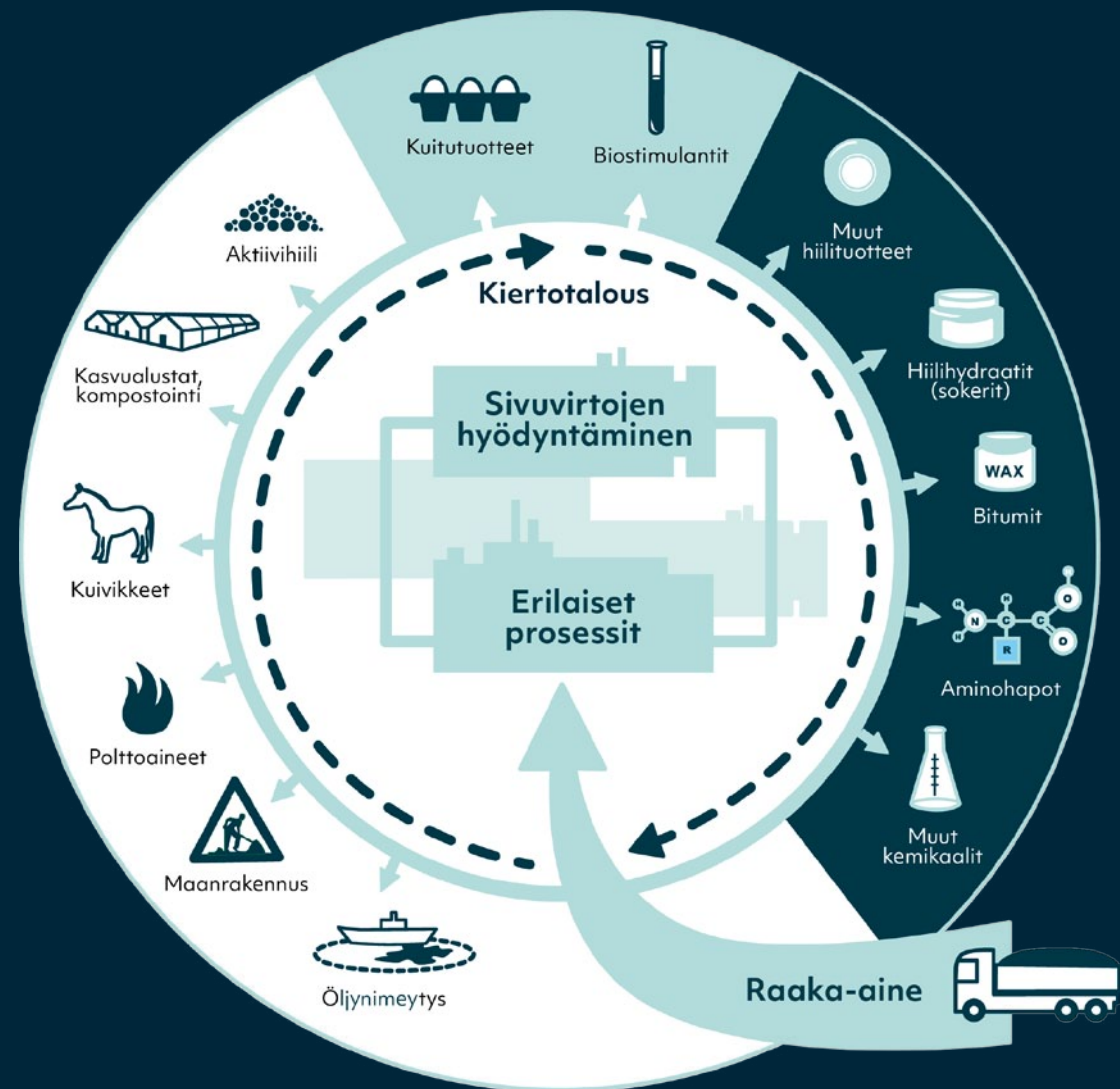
Kuitutuotteet

Biostimulantit

Muut hiilituotteet

Hiilihydraatit (sokerit)

WAX

Bitumit

H N H C H R C O O H

Aminohapot

Muut kemikaalit

Raaka-aine

Öljynimeytys

Maanrakennus

Polttoaineet

Kuivikkeet

Kasvualustat, kompostointi

Aktiivihiili

Kiertotalous

Sivuvirtojen hyödyntäminen

Erilaiset prosessit